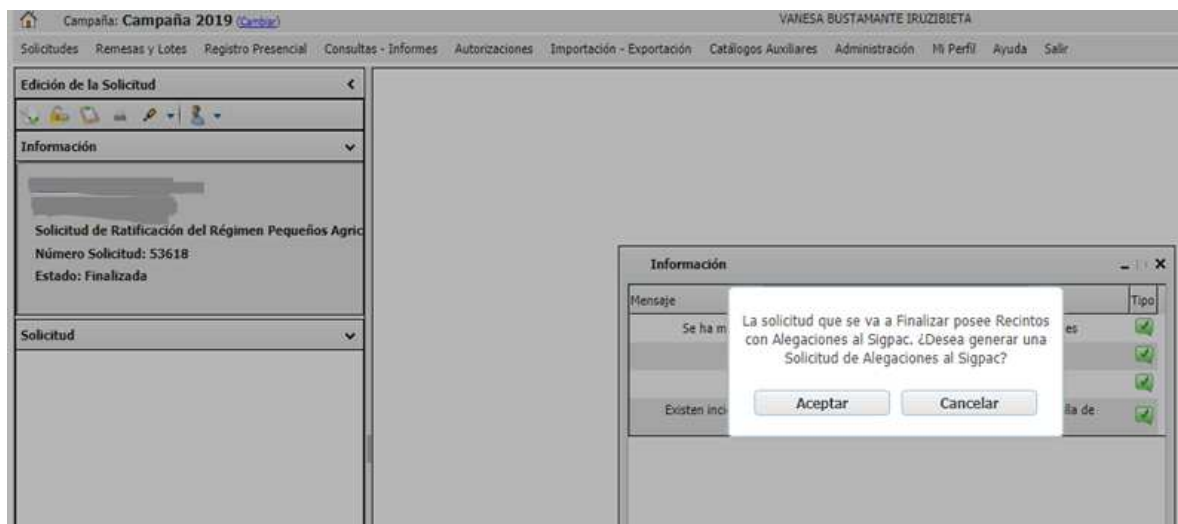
Campaña: Campaña 2019 (Cambiar)

VANESA BUSTAMANTE IRUZIBIETA

Solicitudes Remesas y Lotes Registro Presencial Consultas - Informes Autorizaciones Importación - Exportación Catálogos Auxiliares Administración Mi Perfil Ayuda Salir

Edición de la Solicitud

Información

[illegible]

Solicitud de Ratificación del Régimen Pequeños Agric

Número Solicitud: 53618

Estado: Finalizada

Solicitud

Información

| Mensaje | Tipo |
|---|---|
| Se ha m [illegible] es | |
| | |
| | |
| Existen inci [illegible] lla de | |

La solicitud que se va a Finalizar posee Recintos con Alegaciones al Sigpac. ¿Desea generar una Solicitud de Alegaciones al Sigpac?

Aceptar

Cancelar